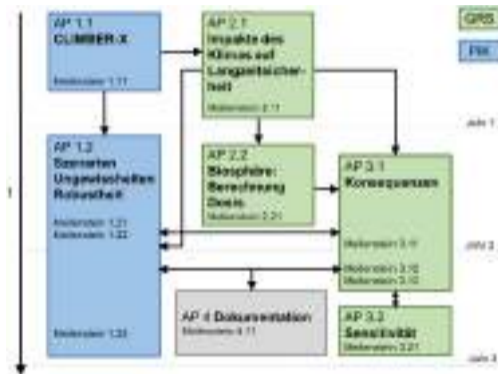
AP 1.1
CLIMBER-X
Meilenstein 1.11

AP 2.1
Impakte des Klimas auf Langzeitsicherheit
Meilenstein 2.11

GRS

PIK

Jahr 1

AP 1.2
Szenarien Ungewissheiten Robustheit
Meilenstein 1.21
Meilenstein 1.22

AP 2.2
Biosphäre: Berechnung Dosis
Meilenstein 2.21

AP 3.1
Konsequenzen
Meilenstein 3.11

t

Jahr 2

Meilenstein 3.12
Meilenstein 3.13

AP 4 Dokumentation
Meilenstein 4.11

Meilenstein 1.23

AP 3.2
Sensitivität
Meilenstein 3.21

Jahr 3